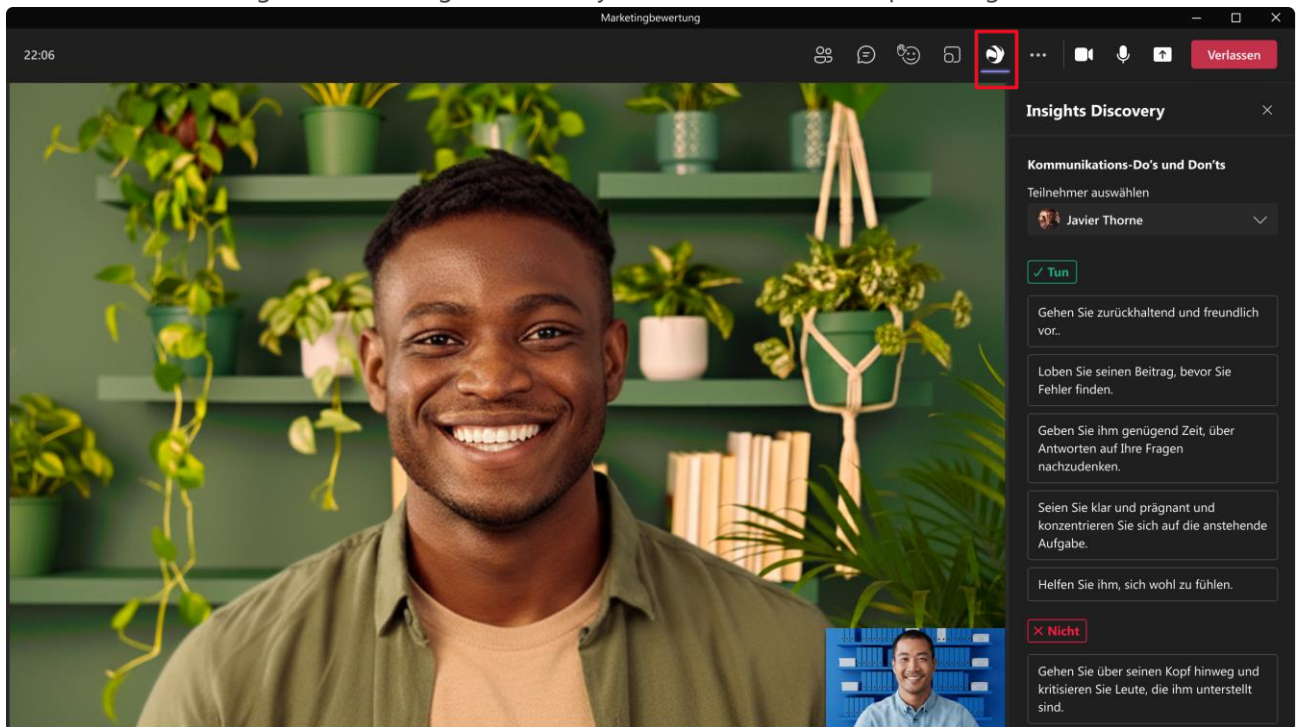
Marketingbewertung

22:06

Verlassen

Insights Discovery

Kommunikations-Do's und Don'ts

Teilnehmer auswählen

Javier Thorne

✓ Tun

Gehen Sie zurückhaltend und freundlich vor..

Loben Sie seinen Beitrag, bevor Sie Fehler finden.

Geben Sie ihm genügend Zeit, über Antworten auf Ihre Fragen nachzudenken.

Seien Sie klar und prägnant und konzentrieren Sie sich auf die anstehende Aufgabe.

Helfen Sie ihm, sich wohl zu fühlen.

✕ Nicht

Gehen Sie über seinen Kopf hinweg und kritisieren Sie Leute, die ihm unterstellt sind.